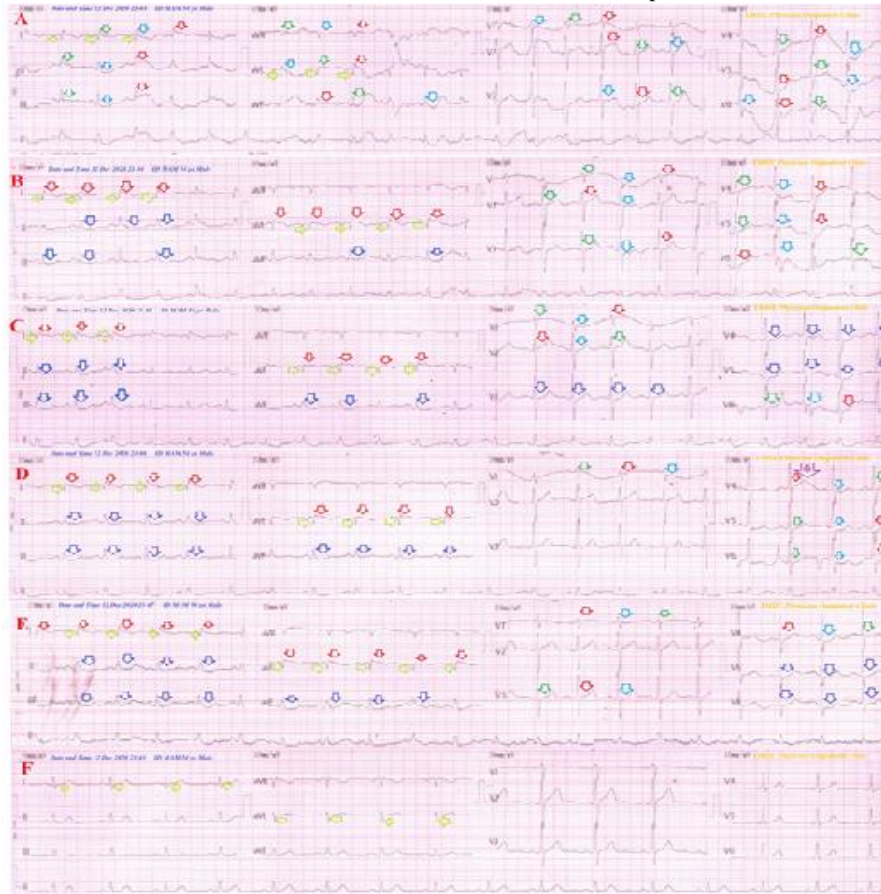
A

aVR

aVL

aVF

V1

V2

V3

V4

V5

V6

B
Date and Time 2020 ID 65A834 yo Male

aVR

aVL

aVF

V1

V2

V3

V4

V5

V6

C

aVR

aVL

aVF

V1

V2

V3

V4

V5

V6

D
Date and Time 2020 ID 65A834 yo Male

aVR

aVL

aVF

V1

V2

V3

V4

V5

V6

E

aVR

aVL

aVF

V1

V2

V3

V4

V5

V6

F
Date and Time 2020 ID 65A834 yo Male

aVR

aVL

aVF

V1

V2

V3

V4

V5

V6